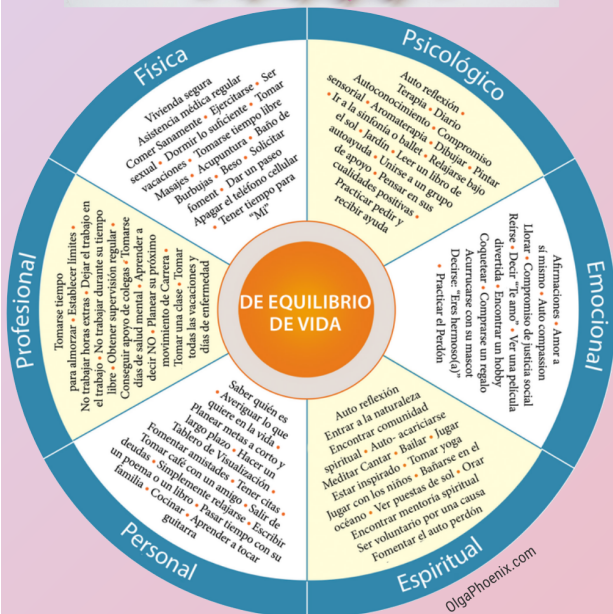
DE EQUILIBRIO DE VIDA

Física

Vivienda segura • Asistencia médica regular • Comer Sanamente • Ejercitarse • Ser sexual • Dormir lo suficiente • Tomar vacaciones • Tomarse tiempo libre • Masajes • Acupuntura • Baño de Burbujas • Beso • Solicitar foment • Dar un paseo • Apagar el teléfono celular • Tener tiempo para "MI"

Psicológico

Auto reflexión • Terapia • Diario • Autoconocimiento • Compromiso sensorial • Aromaterapia • Dibujar • Pintar • Ir a la sinfonía o ballet • Relajarse bajo el sol • Jardín • Leer un libro de autoayuda • Unirse a un grupo de apoyo • Pensar en sus cualidades positivas • Practicar pedir y recibir ayuda

Emocional

Afirmaciones • Amor a sí mismo • Auto compasión • Llorar • Compromiso de justicia social • Reírse • Decir "Te amo" • Ver una película divertida • Encontrar un hobby • Coquetear • Comprarse un regalo • Acurrucarse con su mascot • Decirse: "Eres hermoso(a)" • Practicar el Perdón

Espiritual

Auto reflexión • Entrar a la naturaleza • Encontrar comunidad espiritual • Auto- acariciarse • Meditar Cantar • Bailar • Jugar • Estar inspirado • Tomar yoga • Jugar con los niños • Bañarse en el océano • Ver puestas de sol • Orar • Encontrar mentoría spiritual • Ser voluntario por una causa • Fomentar el auto perdón

Personal

Saber quién es • Averiguar lo que quiere en la vida • Planear metas a corto y largo plazo • Hacer un Tablero de Visualización • Fomentar amistades • Tener citas • Tomar café con un amigo • Salir de deudas • Simplemente relajarse • Escribir un poema o un libro • Pasar tiempo con su familia • Cocinar • Aprender a tocar guitarra

Profesional

Tomarse tiempo para almorzar • Establecer límites • No trabajar horas extras • Dejar el trabajo en el trabajo • No trabajar durante su tiempo libre • Obtener supervisión regular • Conseguir apoyo de colegas • Tomarse días de salud mental • Aprender a decir NO • Planear su próximo movimiento de Carrera • Tomar una clase • Tomar todas las vacaciones y días de enfermedad

OlgaPhoenix.com